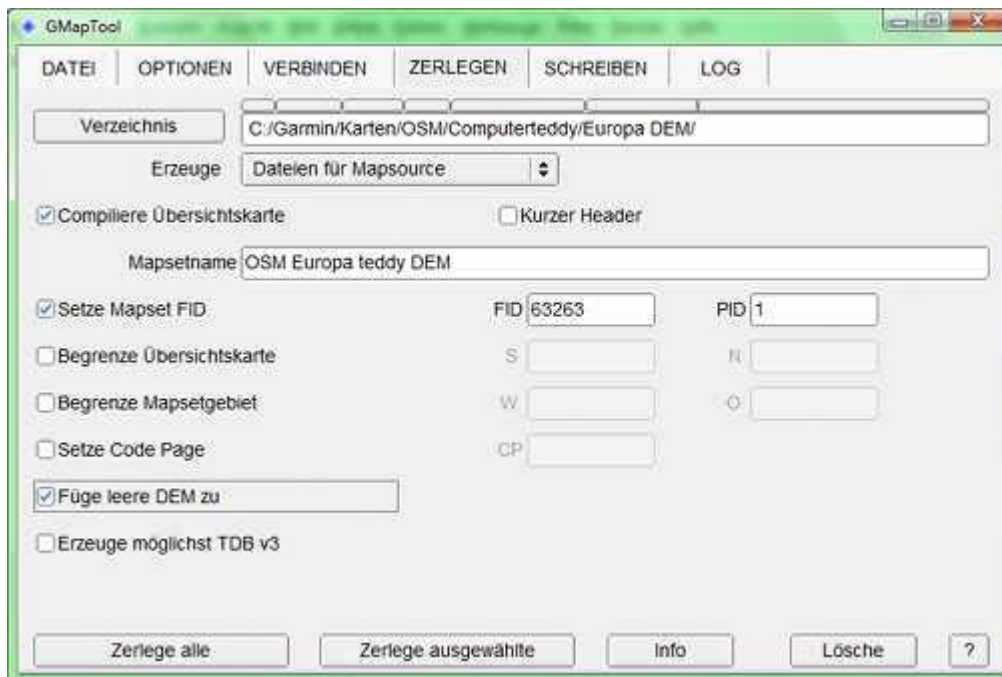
GMapTool

DATEI | OPTIONEN | VERBINDEN | ZERLEGEN | SCHREIBEN | LOG

Verzeichnis | C:/Garmin/Karten/OSM/Computerteddy/Europa DEM/

Erzeuge | Dateien für Mapsource

Compiliere Übersichtskarte

Kurzer Header

Mapsetname | OSM Europa teddy DEM

Setze Mapset FID

FID 63263

PID 1

Begrenze Übersichtskarte

S

N

Begrenze Mapsetgebiet

W

O

Setze Code Page

CP

Füge leere DEM zu

Erzeuge möglichst TDB v3

Zerlege alle | Zerlege ausgewählte | Info | Lösche | ?